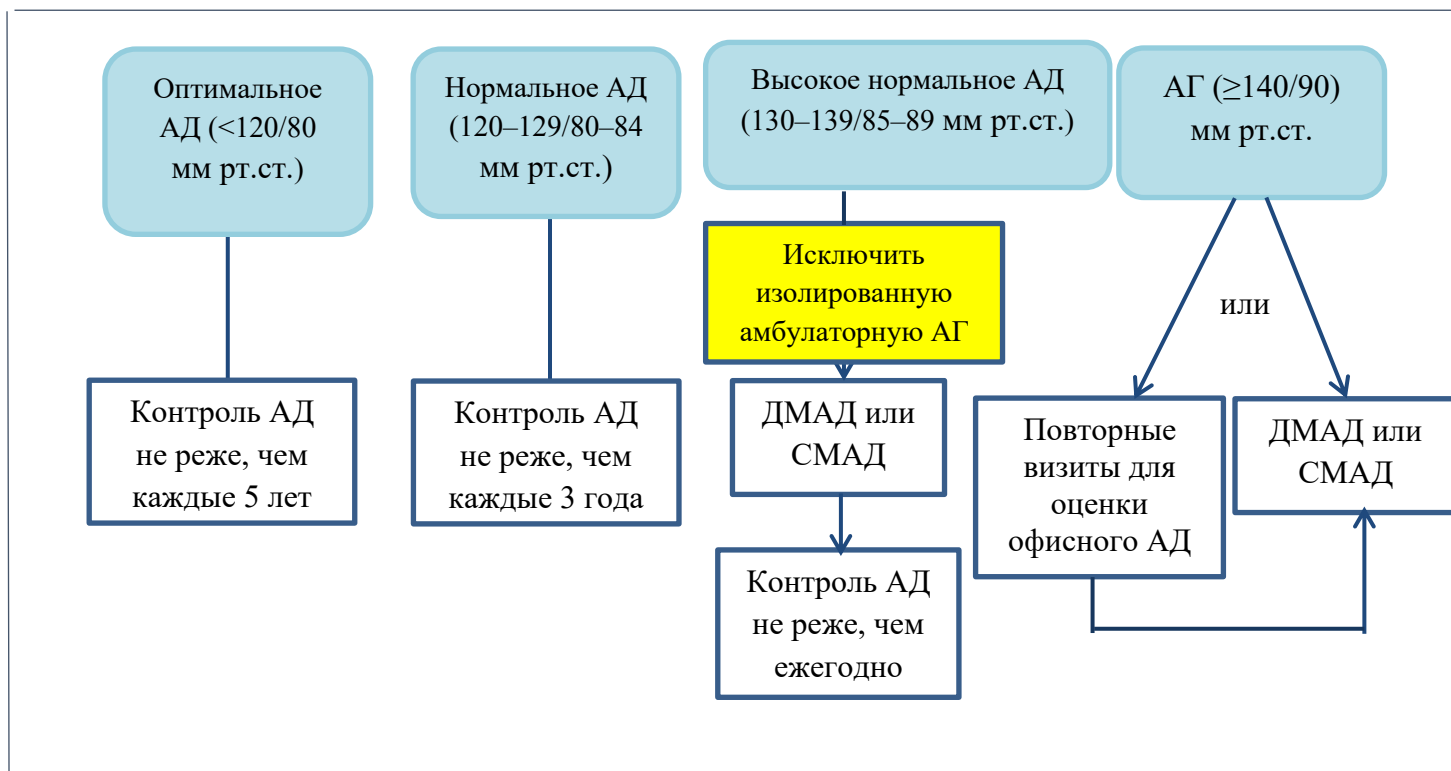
Оптимальное АД (<120/80 мм рт.ст.)

Нормальное АД (120–129/80–84 мм рт.ст.)

Высокое нормальное АД (130–139/85–89 мм рт.ст.)

АГ (≥140/90) мм рт.ст.

Исключить изолированную амбулаторную АГ

или

Контроль АД не реже, чем каждые 5 лет

Контроль АД не реже, чем каждые 3 года

ДМАД или СМАД

Повторные визиты для оценки офисного АД

ДМАД или СМАД

Контроль АД не реже, чем ежегодно